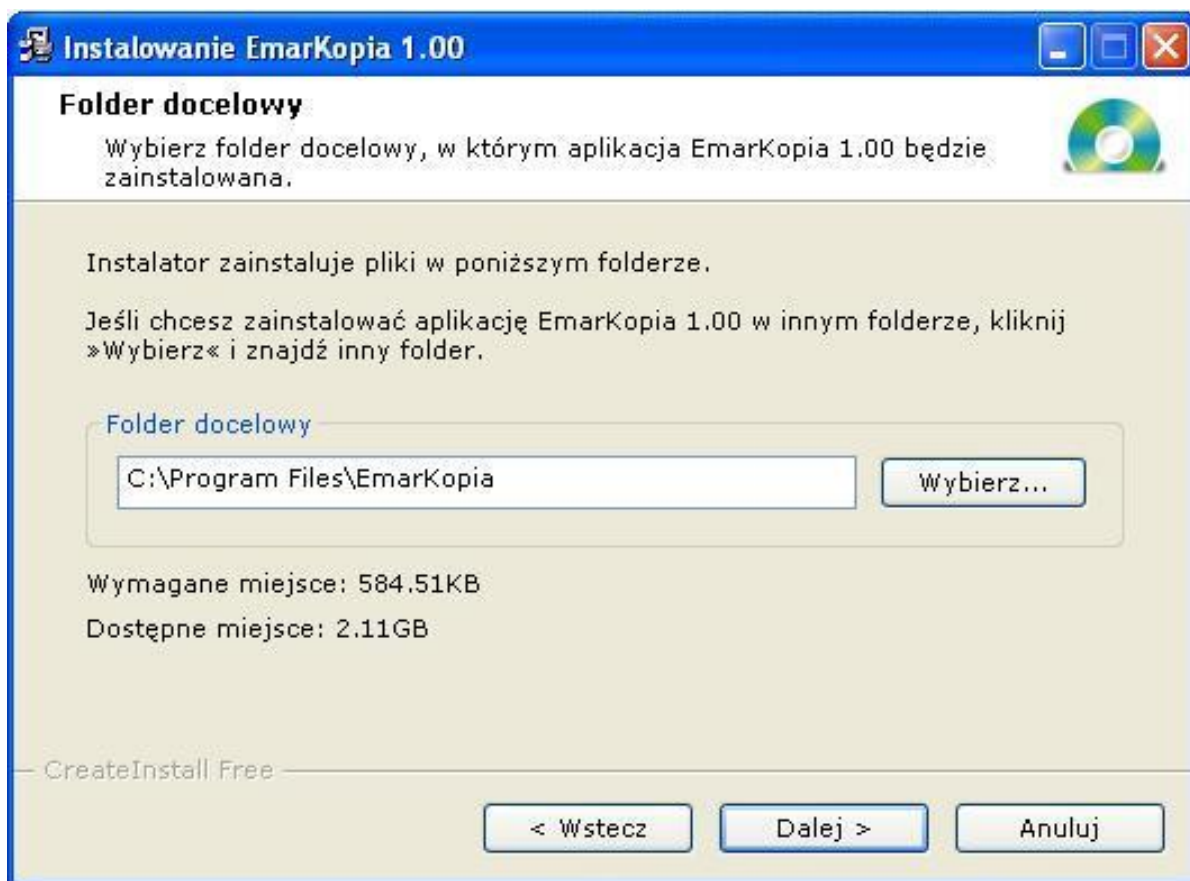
Instalowanie EmarKopia 1.00

Folder docelowy

Wybierz folder docelowy, w którym aplikacja EmarKopia 1.00 będzie zainstalowana.

Instalator zainstaluje pliki w poniższym folderze.

Jeśli chcesz zainstalować aplikację EmarKopia 1.00 w innym folderze, kliknij »Wybierz« i znajdź inny folder.

Folder docelowy

C:\Program Files\EmarKopia

Wybierz...

Wymagane miejsce: 584.51KB

Dostępne miejsce: 2.11GB

CreateInstall Free

< Wstecz

Dalej >

Anuluj